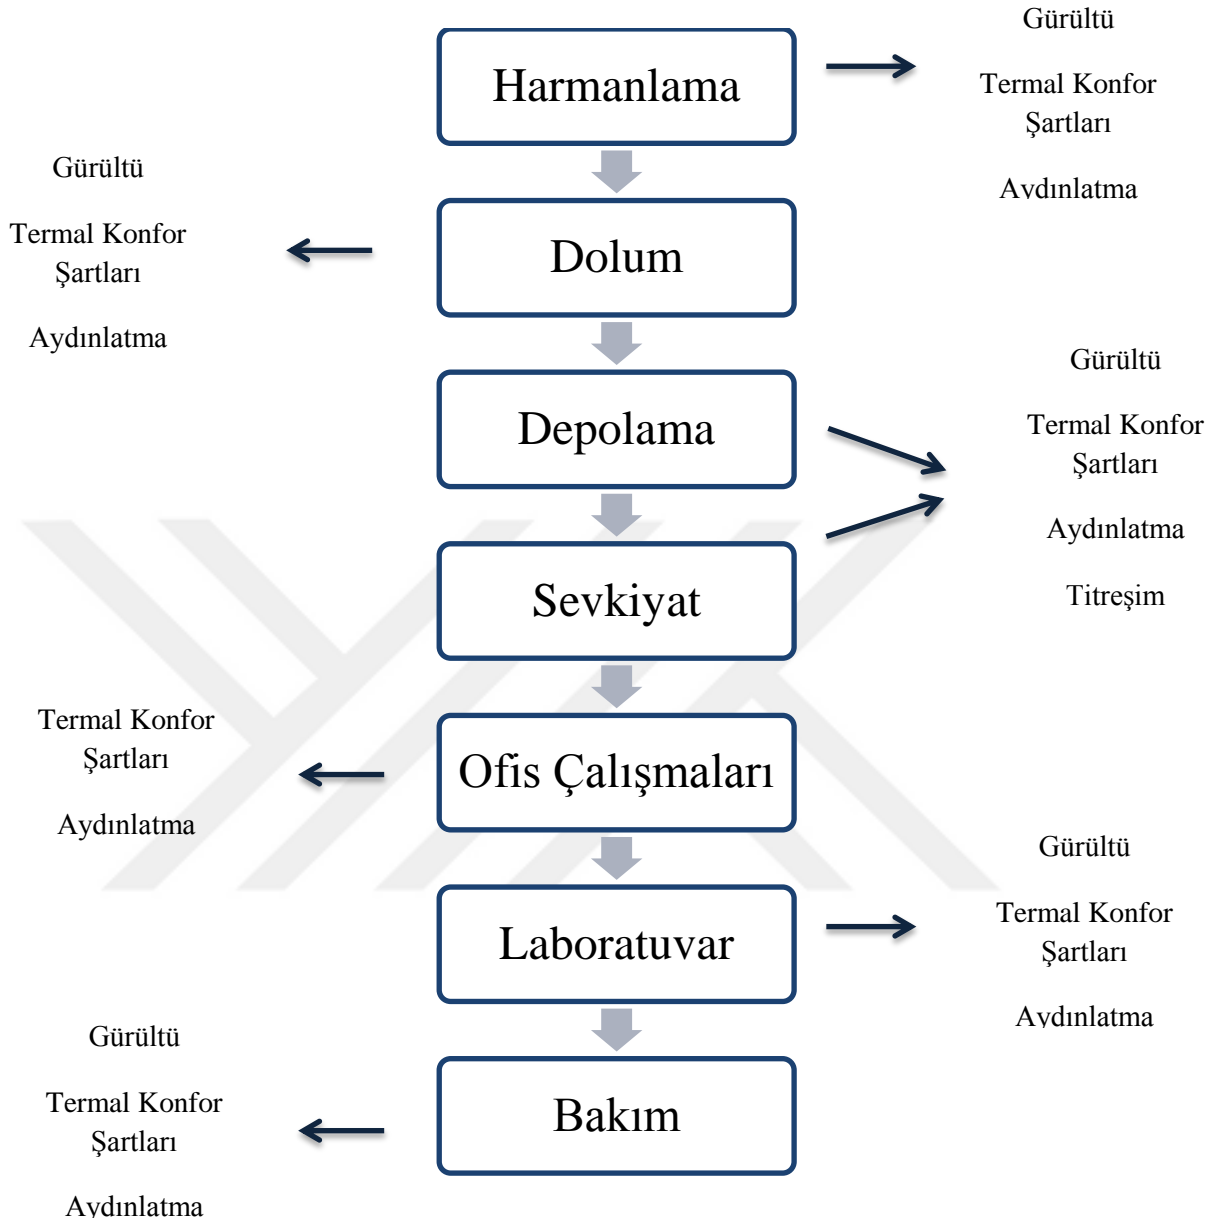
Harmanlama

Gürültü

Termal Konfor Şartları

Aydınlatma

Dolum

Gürültü

Termal Konfor Şartları

Aydınlatma

Depolama

Sevkiyat

Gürültü

Termal Konfor Şartları

Aydınlatma

Titreşim

Ofis Çalışmaları

Termal Konfor Şartları

Aydınlatma

Laboratuvar

Gürültü

Termal Konfor Şartları

Aydınlatma

Bakım

Gürültü

Termal Konfor Şartları

Aydınlatma